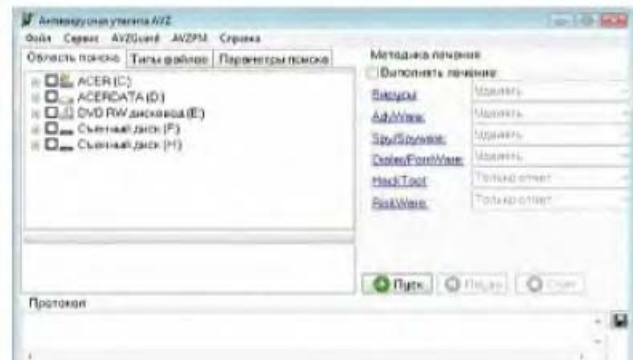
Антивирусная утилита AVZ
Файл Сервис AVZGuard AVZPM Справка
Область поиска Типы файлов Параметры поиска
ACER (C:)
ACERDATA (D:)
DVD RW дисковод (E:)
Съемный диск (F:)
Съемный диск (H:)
Методика лечения
Выполнять лечение
Вирусы: Удалять
AdWare: Удалять
Spy/Spyware: Удалять
Dialer/PornWare: Удалять
HackTool: Только отчет
RiskWare: Только отчет
Пуск Пауза Стоп
Протокол